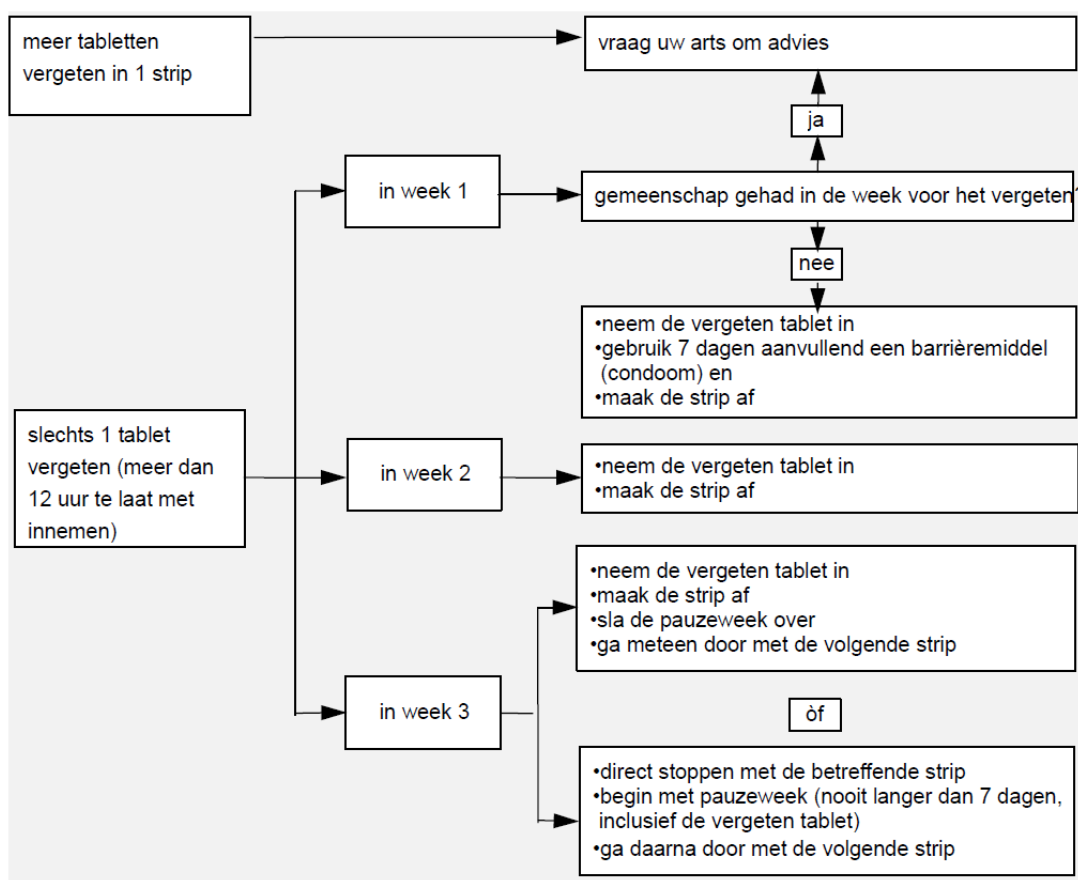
meer tabletten vergeten in 1 strip

vraag uw arts om advies

ja

in week 1

gemeenschap gehad in de week voor het vergeten?

nee

•neem de vergeten tablet in
•gebruik 7 dagen aanvullend een barrièremiddel (condoom) en
•maak de strip af

slechts 1 tablet vergeten (meer dan 12 uur te laat met innemen)

in week 2

•neem de vergeten tablet in
•maak de strip af

•neem de vergeten tablet in
•maak de strip af
•sla de pauzeweek over
•ga meteen door met de volgende strip

in week 3

òf

•direct stoppen met de betreffende strip
•begin met pauzeweek (nooit langer dan 7 dagen, inclusief de vergeten tablet)
•ga daarna door met de volgende strip